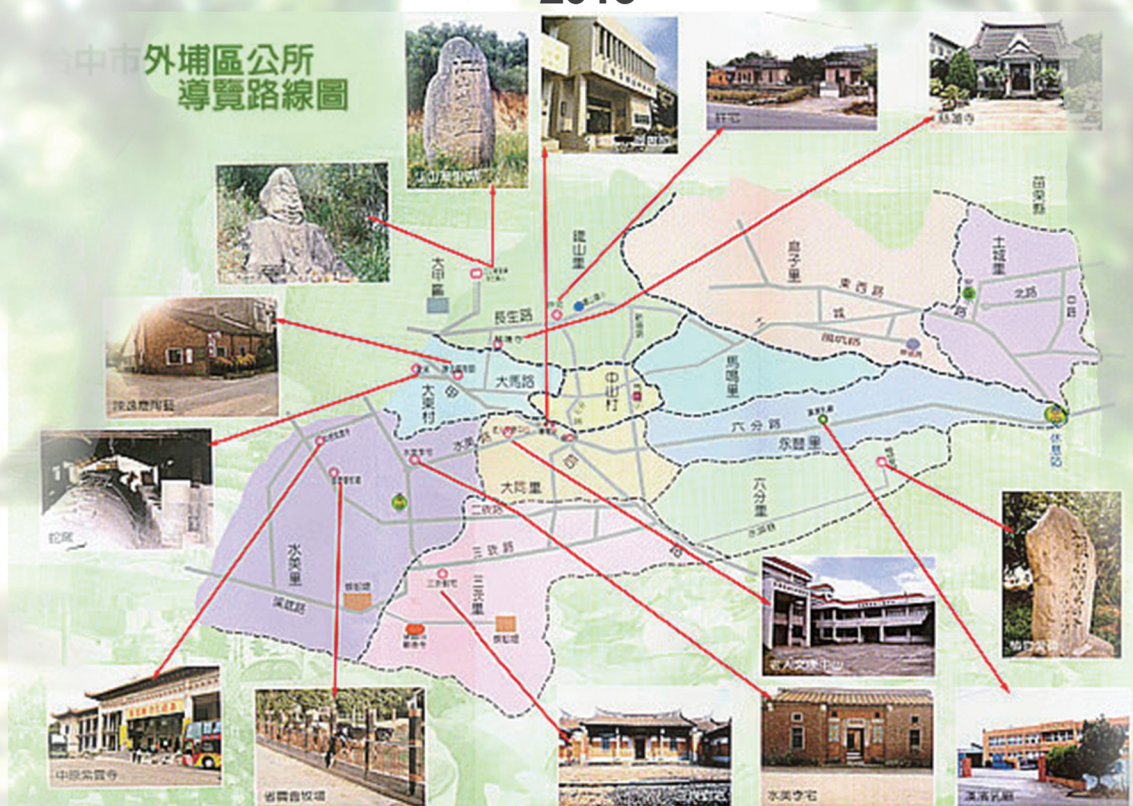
台中市外埔區公所
導覽路線圖

鐵山里

大甲區

長生路

土城里

之路

大馬路

大東村

中山村

馬鳴里

六分路

永豐里

水美路

大同里

二崁路

三崁路

三崁里

六分里

永美里

溪底路

東西路

皇子里

休息站

慈德寺

老人文康中心

水美李宅

漢湯托嬰

中部鈕寶寺

省農會牧場

台灣農牧